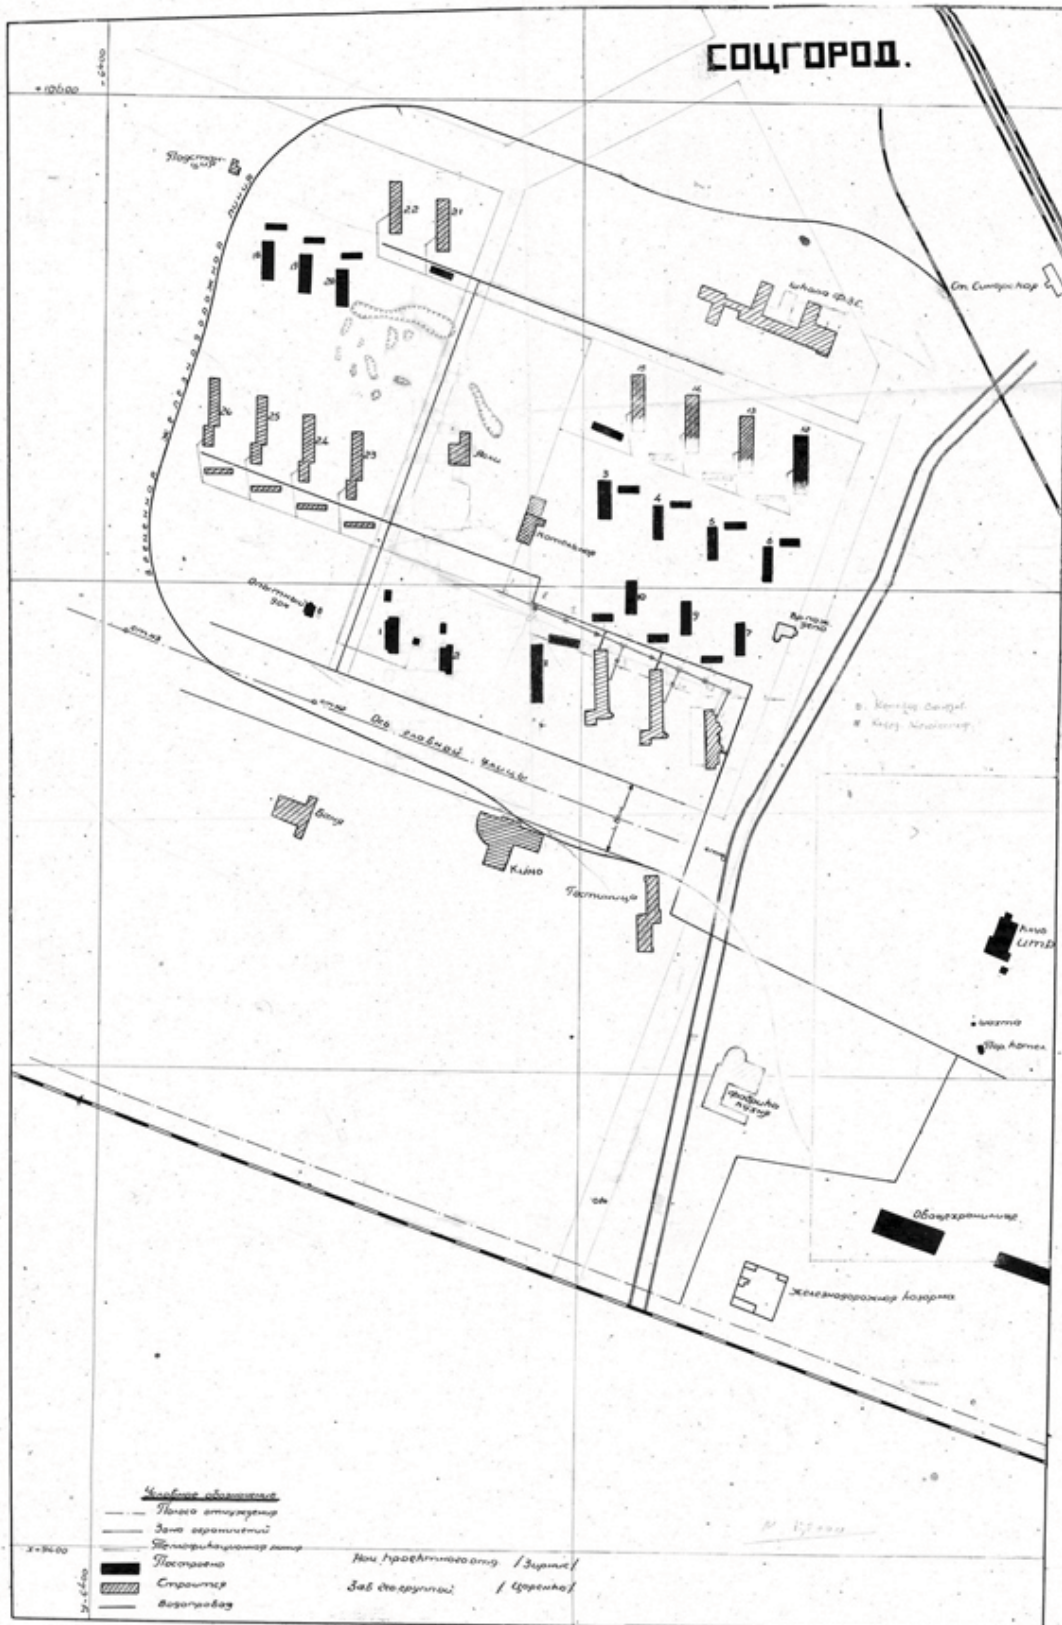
СОЦГОРОД.

+10600
+6400

Подстанция
Временная железнодорожная линия

22 21
16 17 20
26 25 24 23

Школа ФЗС
Ст. Сиверская

15 14 13 12
Ясли
3 4 5 6
Контора
10 9 8 7
11
Опытный дом
Вет. депо
1 2

Ось главной улицы

Баня
Кино
Гостиница

Клуб ИТР
Шахта
Бар. котел.

Пожарное депо

Овощехранилище
Железнодорожная казарма

Условные обозначения
Полоса отчуждения
Зона ограничений
Телефикационная линия
Построено
Строится
Водопровод

Нач. проектного отд. /Зурин/
Зав. архгруппой /Царенко/

X+9400
Y-6400